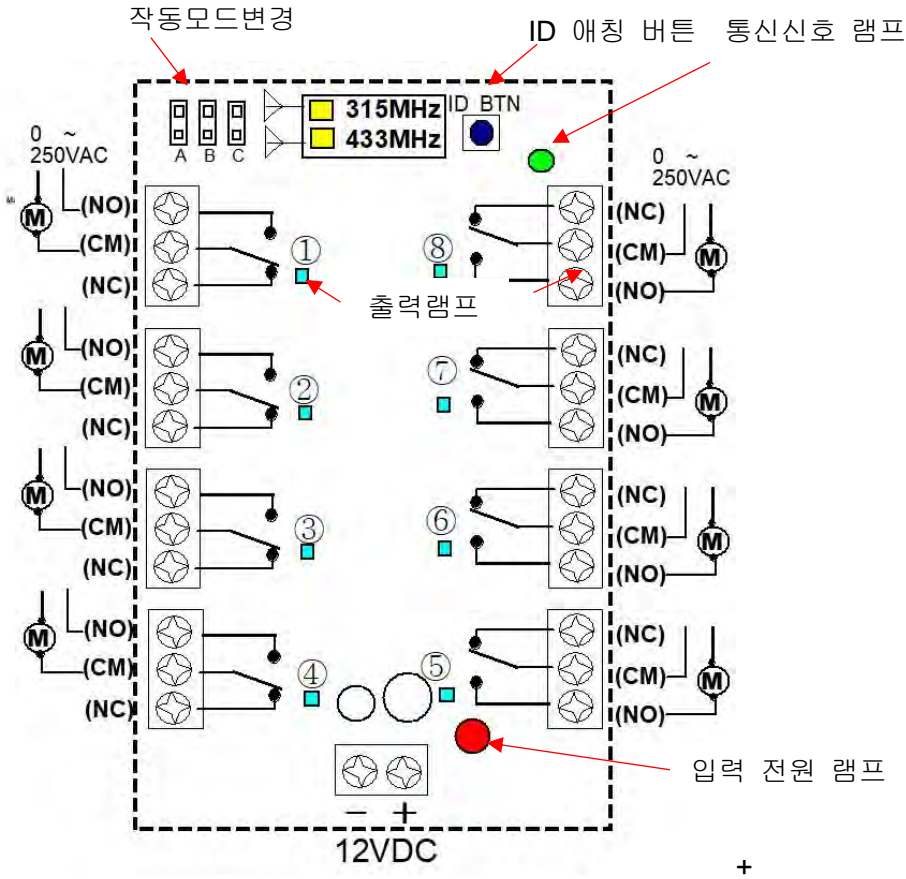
작동모드변경

ID 애칭 버튼 통신신호 램프

315MHz
433MHz
ID BTN

A B C

0 ~
250VAC

M
(NO)
(CM)
(NC)

①

출력램프

⑧

(NC)
(CM)
(NO)

0 ~
250VAC

M

M
(NO)
(CM)
(NC)

②

⑦

(NC)
(CM)
(NO)

M

M
(NO)
(CM)
(NC)

③

⑥

(NC)
(CM)
(NO)

M

M
(NO)
(CM)
(NC)

④

⑤

(NC)
(CM)
(NO)

M

입력 전원 램프

− +
12VDC

+